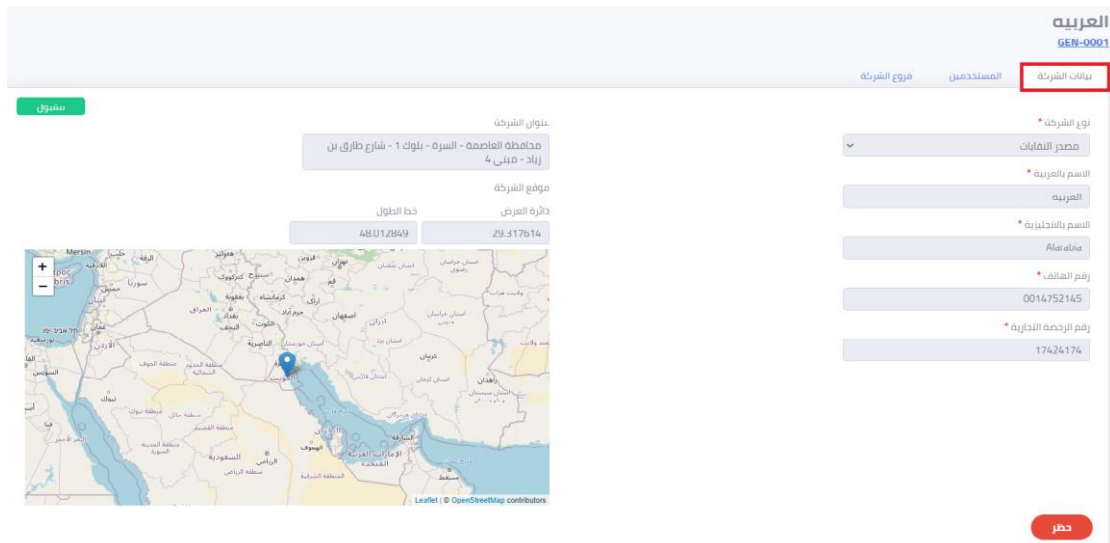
العربيه
GEN-0001

بيانات الشركة
المستخدمين
فروع الشركة

سشول

نوع الشركة *
مصدر النفايات

الاسم بالعربية *
العربيه

الاسم بالانجليزية *
Alarabia

رقم الهاتف *
0014752145

رقم الرخصة التجارية *
17424174

عنوان الشركة
محافظة العاصمة - السرة - بلوك 1 - شارع طارق بن زياد - مبنى 4

موقع الشركة
دائرة العرض
29.317614
خط الطول
48.012849

+
−
سوريا
العراق
بغداد
الكويت
اصفهان
ایران
الناصرية
السعودية
الرياض
الإمارات العربية المتحدة
مسقط
Leaflet | © OpenStreetMap contributors

حظر